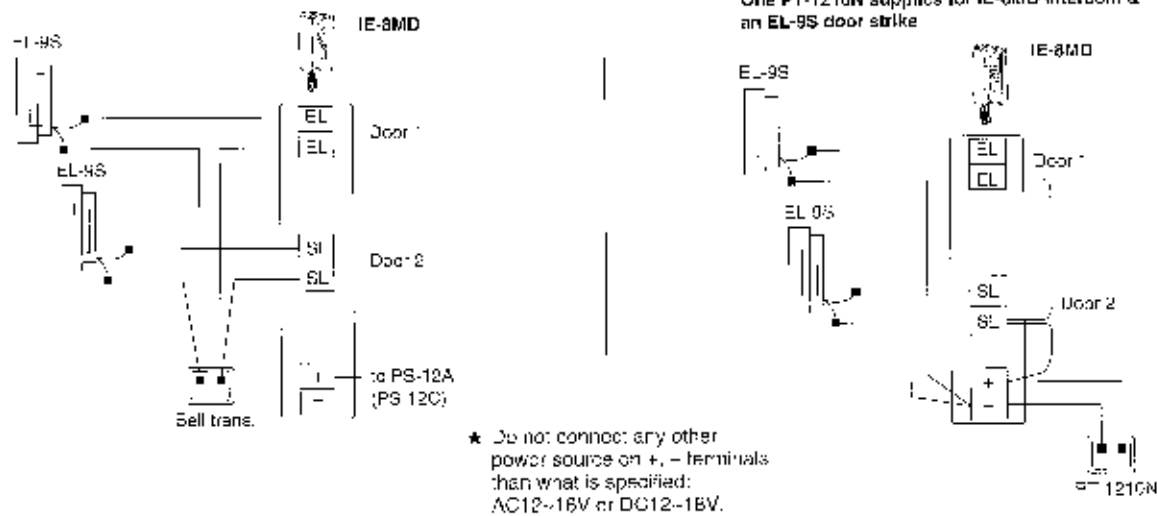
One PT-1210N supplies for IE-8MD intercom & an EL-9S door strike

EL-9S

IE-8MD

EL

EL

Door 1

EL-9S

SL

SL

Door 2

+

−

to PS-12A (PS-12C)

Bell trans.

★ Do not connect any other power source on +, − terminals than what is specified: AC12~16V or DC12~18V.

EL-9S

IE-8MD

EL

EL

Door 1

EL-9S

SL

SL

Door 2

+

−

PT-1210N